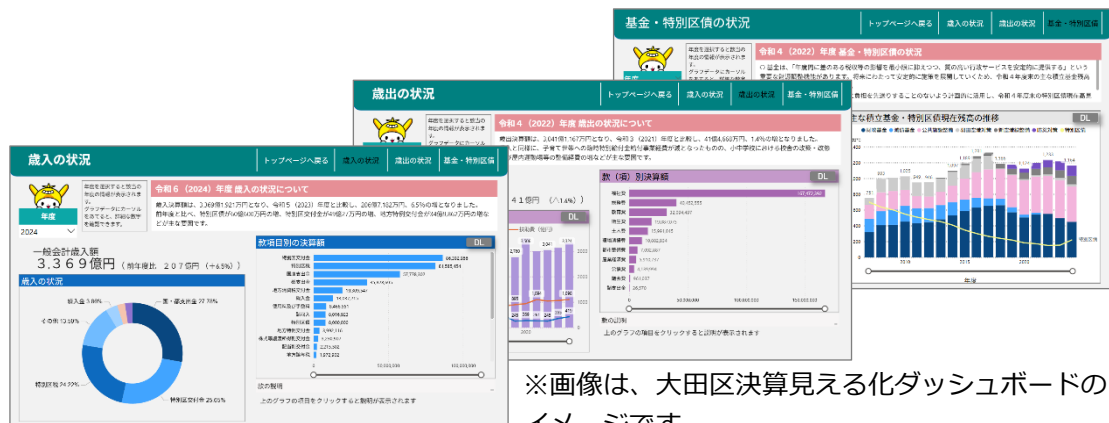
基金・特別区債の状況
トップページへ戻る
歳入の状況
歳出の状況
基金・特別区債

令和４（2022）年度 基金・特別区債の状況について

歳出の状況
トップページへ戻る
歳入の状況
歳出の状況
基金・特別区債

令和４（2022）年度 歳出の状況について

款（項）別決算額
DL

歳入の状況
トップページへ戻る
歳入の状況
歳出の状況
基金・特別区債

年度
2024

令和６（2024）年度 歳入の状況について

一般会計歳入額
３，３６９億円 （前年度比 ２０７億円 （+６．５％））

歳入の状況

款項目別の決算額
DL

特別区税 24.29%
特別区交付金 25.03%

その他の説明
上のグラフの項目をクリックすると説明が表示されます

※画像は、大田区決算見える化ダッシュボードのイメージです。